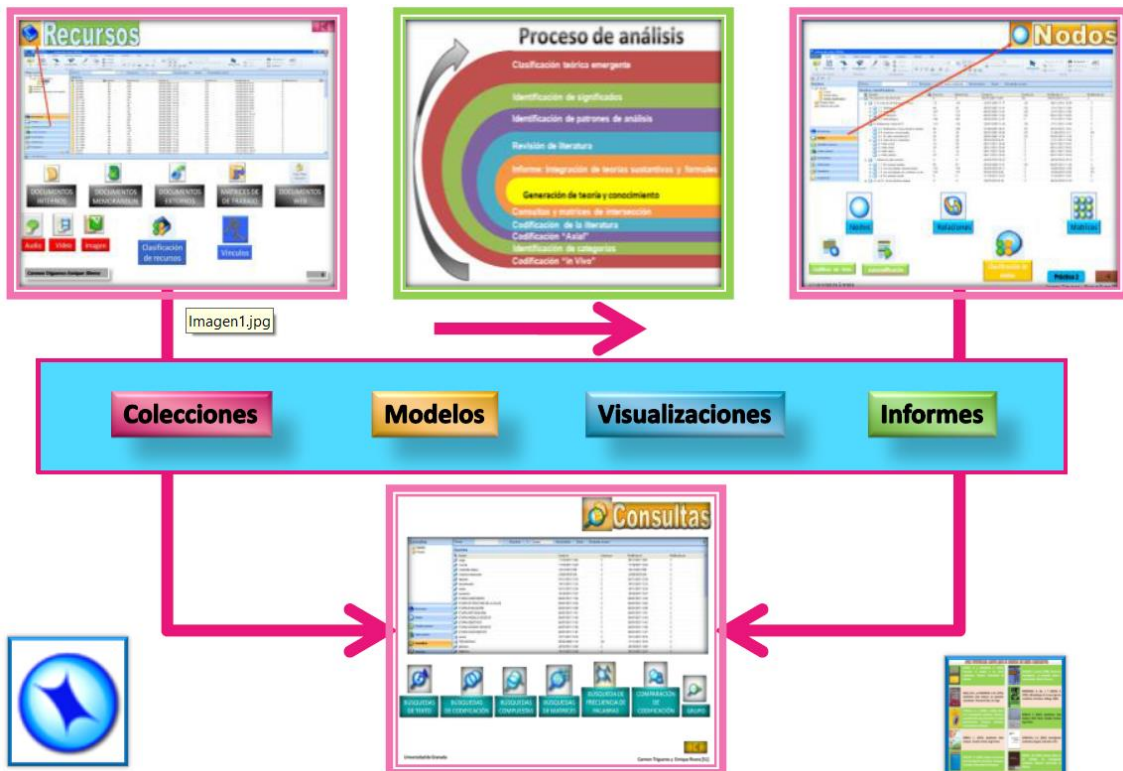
Recursos

DOCUMENTOS INTERNOS
DOCUMENTOS MEMORANDUM
DOCUMENTOS EXTERNOS
MATRICES DE MARCO DE TRABAJO
DOCUMENTOS WEB

Audio
Video
Imagen
Clasificación de recursos
Vínculos

Carmen Trigueros y Enrique Rivera

Imagen1.jpg

Proceso de análisis

Clasificación teórica emergente
Identificación de significados
Identificación de patrones de análisis
Revisión de literatura
Informe: Integración de teorías sustantivas y formales
Generación de teoría y conocimiento
Consultas y matrices de intersección
Codificación de la literatura
Codificación "Axial"
Identificación de categorías
Codificación "in Vivo"

Nodos

Nodos
Relaciones
Matrices
Codificar en vivo
Autocodificación
Clasificación de nodos
Práctica 2

Colecciones
Modelos
Visualizaciones
Informes

Consultas

BÚSQUEDAS DE TEXTO
BÚSQUEDAS DE CODIFICACIÓN
BÚSQUEDA COMPUESTA
BÚSQUEDAS DE MATRICES
BÚSQUEDA DE FRECUENCIA DE PALABRAS
COMPARACIÓN DE CODIFICACIÓN
GRUPO

Universidad de Granada
Carmen Trigueros y Enrique Rivera (EC)